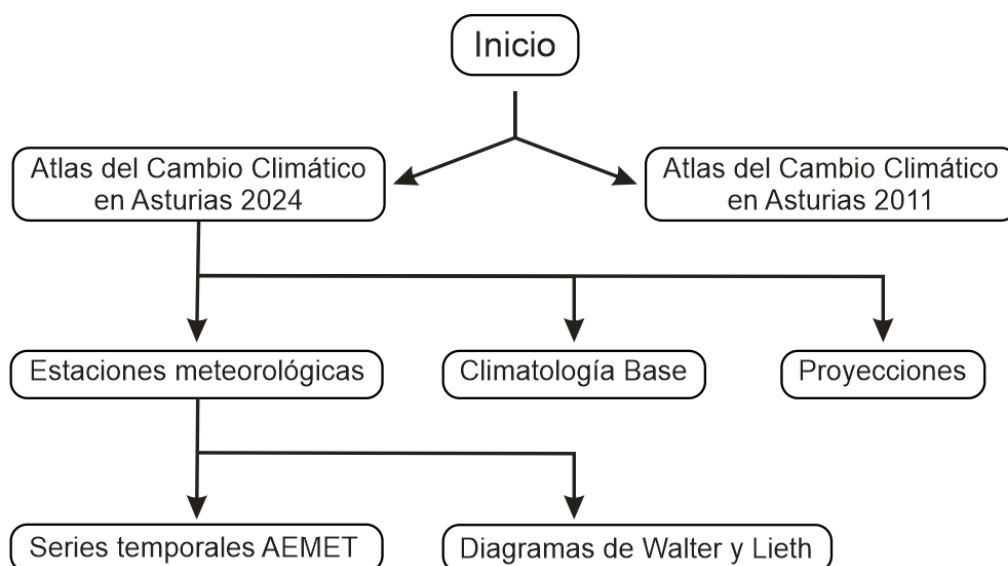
Inicio

Atlas del Cambio Climático en Asturias 2024

Atlas del Cambio Climático en Asturias 2011

Estaciones meteorológicas

Climatología Base

Proyecciones

Series temporales AEMET

Diagramas de Walter y Lieth